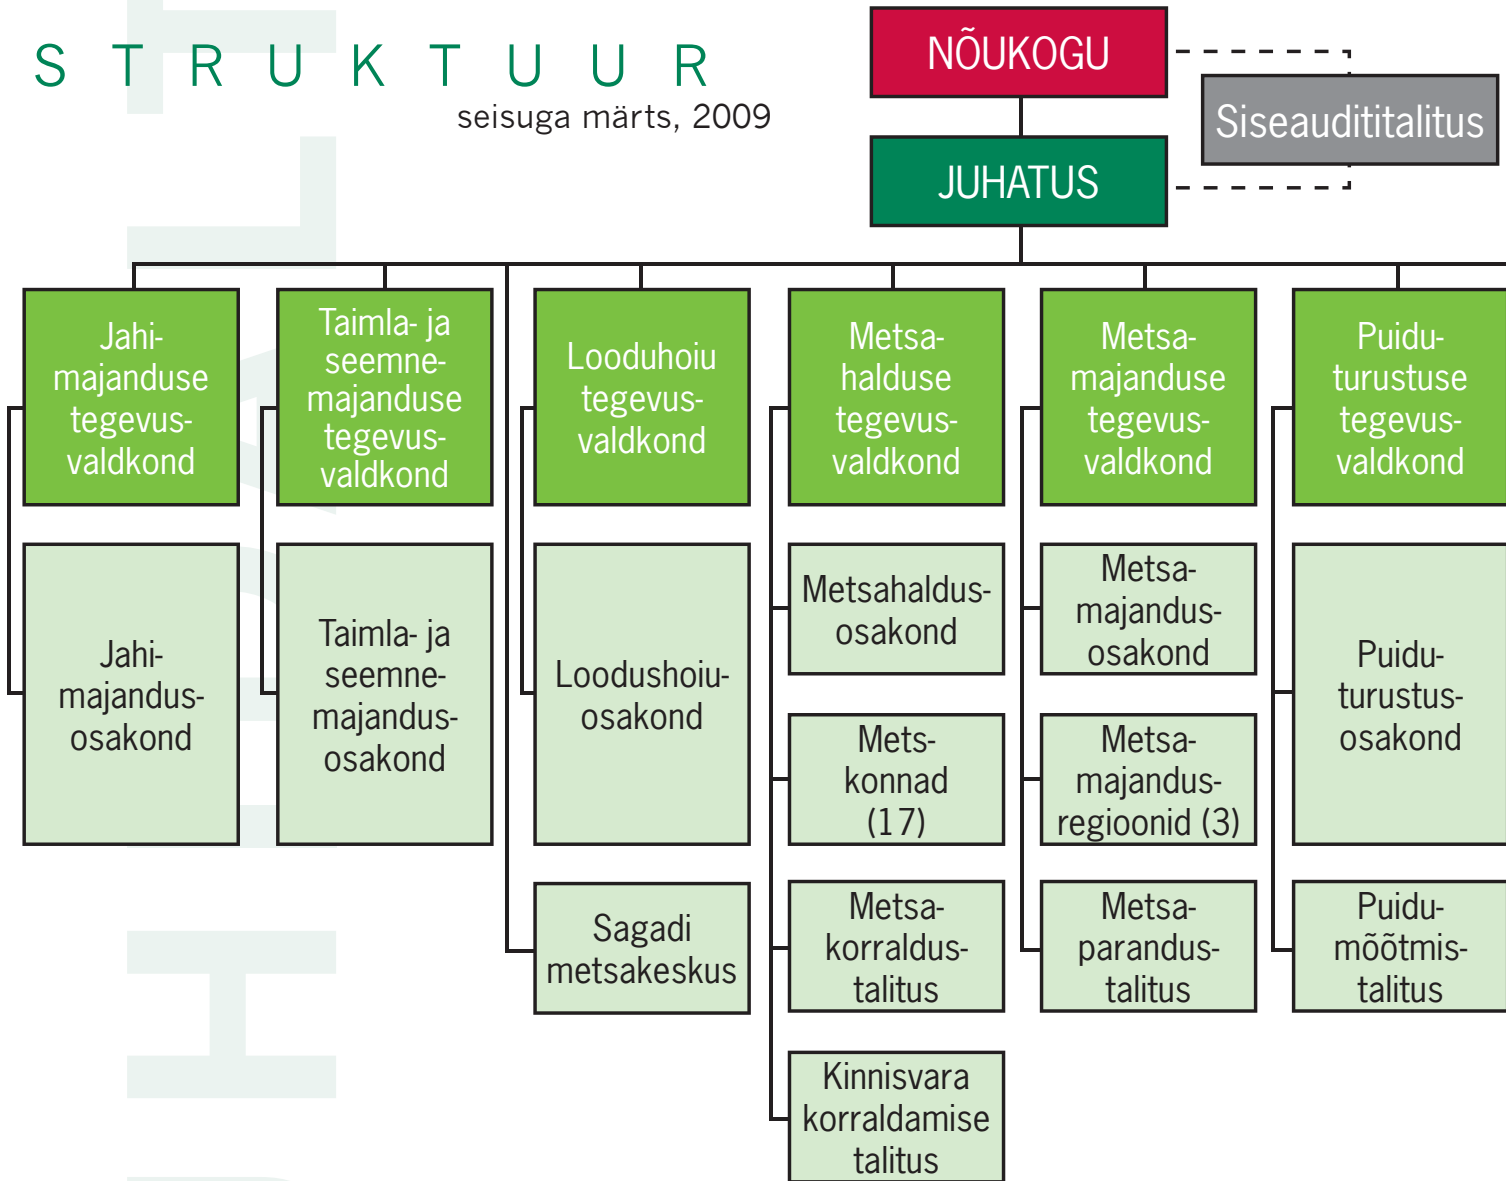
S T R U K T U U R
seisuga märts, 2009

NÕUKOGU

Siseaudititalitus

JUHATUS

Jahimajanduse tegevusvaldkond

Jahimajandusosakond

Taimla- ja seemnemajanduse tegevusvaldkond

Taimla- ja seemnemajandusosakond

Looduhoiu tegevusvaldkond

Loodushoiuosakond

Sagadi metsakeskus

Metsahalduse tegevusvaldkond

Metsahaldusosakond

Metskonnad (17)

Metsakorraldustalitus

Kinnisvara korraldamise talitus

Metsamajanduse tegevusvaldkond

Metsamajandusosakond

Metsamajandusregioonid (3)

Metsaparandustalitus

Puiduturustuse tegevusvaldkond

Puiduturustusosakond

Puidumõõtmistalitus